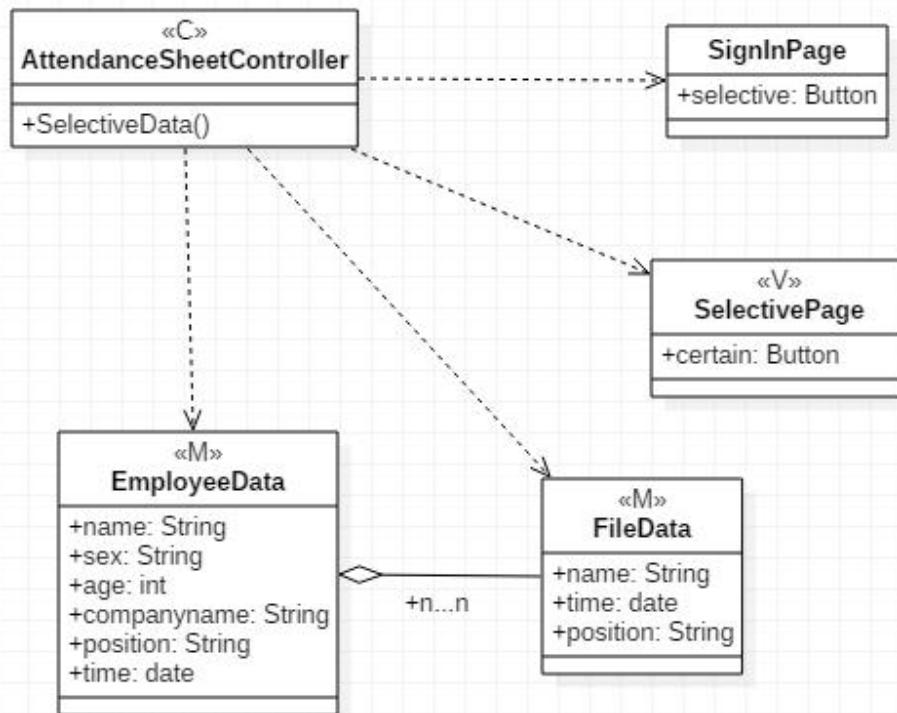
«C»
AttendanceSheetController

+SelectiveData()

SignInPage
+selective: Button

«V»
SelectivePage
+certain: Button

«M»
EmployeeData
+name: String
+sex: String
+age: int
+companyname: String
+position: String
+time: date

+n...n

«M»
FileData
+name: String
+time: date
+position: String